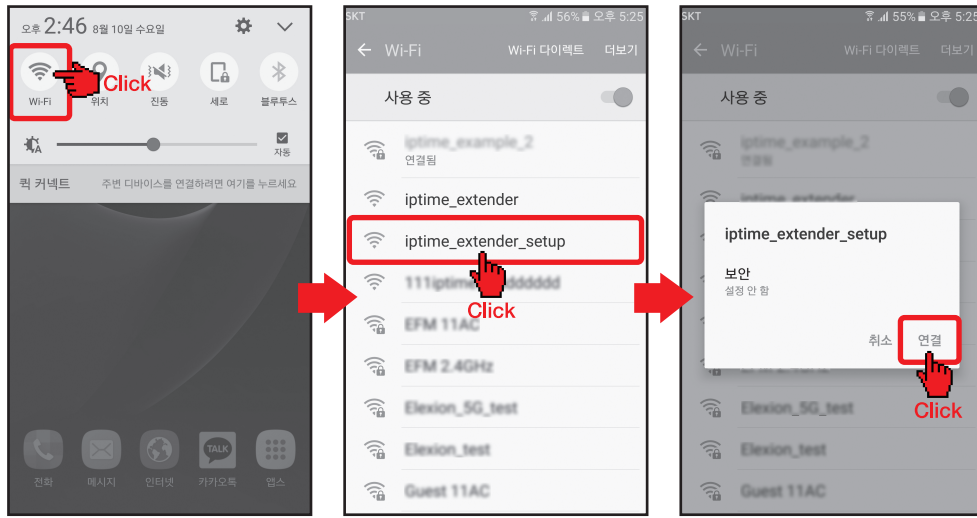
오후 2:46 8월 10일 수요일

Wi-Fi
Click
위치
진동
세로
블루투스

자동

퀵 커넥트
주변 디바이스를 연결하려면 여기를 누르세요

전화
메시지
인터넷
TALK
카카오톡
앱스

SKT 56% 오후 5:25
Wi-Fi
Wi-Fi 다이렉트
더보기
사용 중
iptime_example_2
연결됨
iptime_extender
iptime_extender_setup
111iptime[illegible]dddddd
Click
EFM 11AC
EFM 2.4GHz
Elexion_5G_test
Elexion_test
Guest 11AC

SKT 55% 오후 5:
Wi-Fi
Wi-Fi 다이렉트
더보기
사용 중
iptime_example_2
연결됨
iptime_extender
iptime_extender_setup
보안
설정 안 함
취소
연결
Click
Elexion_5G_test
Elexion_test
Guest 11AC